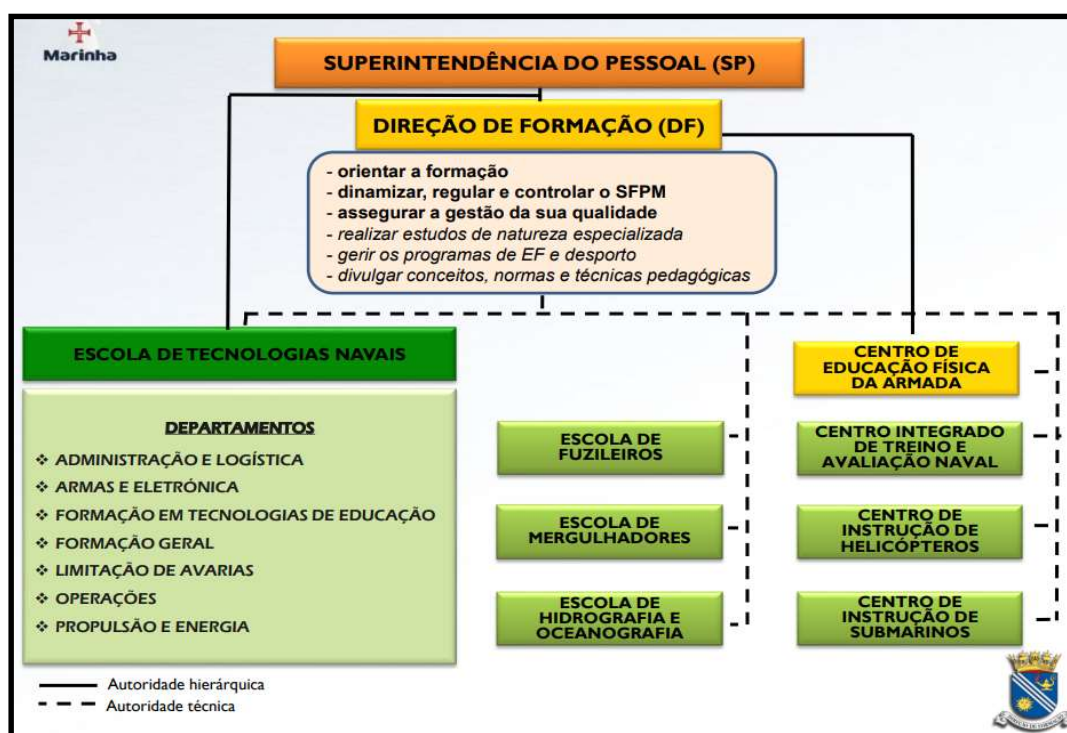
Marinha

SUPERINTENDÊNCIA DO PESSOAL (SP)

DIREÇÃO DE FORMAÇÃO (DF)

- orientar a formação
- dinamizar, regular e controlar o SFPM
- assegurar a gestão da sua qualidade
- realizar estudos de natureza especializada
- gerir os programas de EF e desporto
- divulgar conceitos, normas e técnicas pedagógicas

ESCOLA DE TECNOLOGIAS NAVAIS

DEPARTAMENTOS
❖ ADMINISTRAÇÃO E LOGÍSTICA
❖ ARMAS E ELETRÓNICA
❖ FORMAÇÃO EM TECNOLOGIAS DE EDUCAÇÃO
❖ FORMAÇÃO GERAL
❖ LIMITAÇÃO DE AVARIAS
❖ OPERAÇÕES
❖ PROPULSÃO E ENERGIA

CENTRO DE EDUCAÇÃO FÍSICA DA ARMADA

ESCOLA DE FUZILEIROS

CENTRO INTEGRADO DE TREINO E AVALIAÇÃO NAVAL

ESCOLA DE MERGULHADORES

CENTRO DE INSTRUÇÃO DE HELICÓPTEROS

ESCOLA DE HIDROGRAFIA E OCEANOGRAFIA

CENTRO DE INSTRUÇÃO DE SUBMARINOS

Autoridade hierárquica
Autoridade técnica

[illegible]